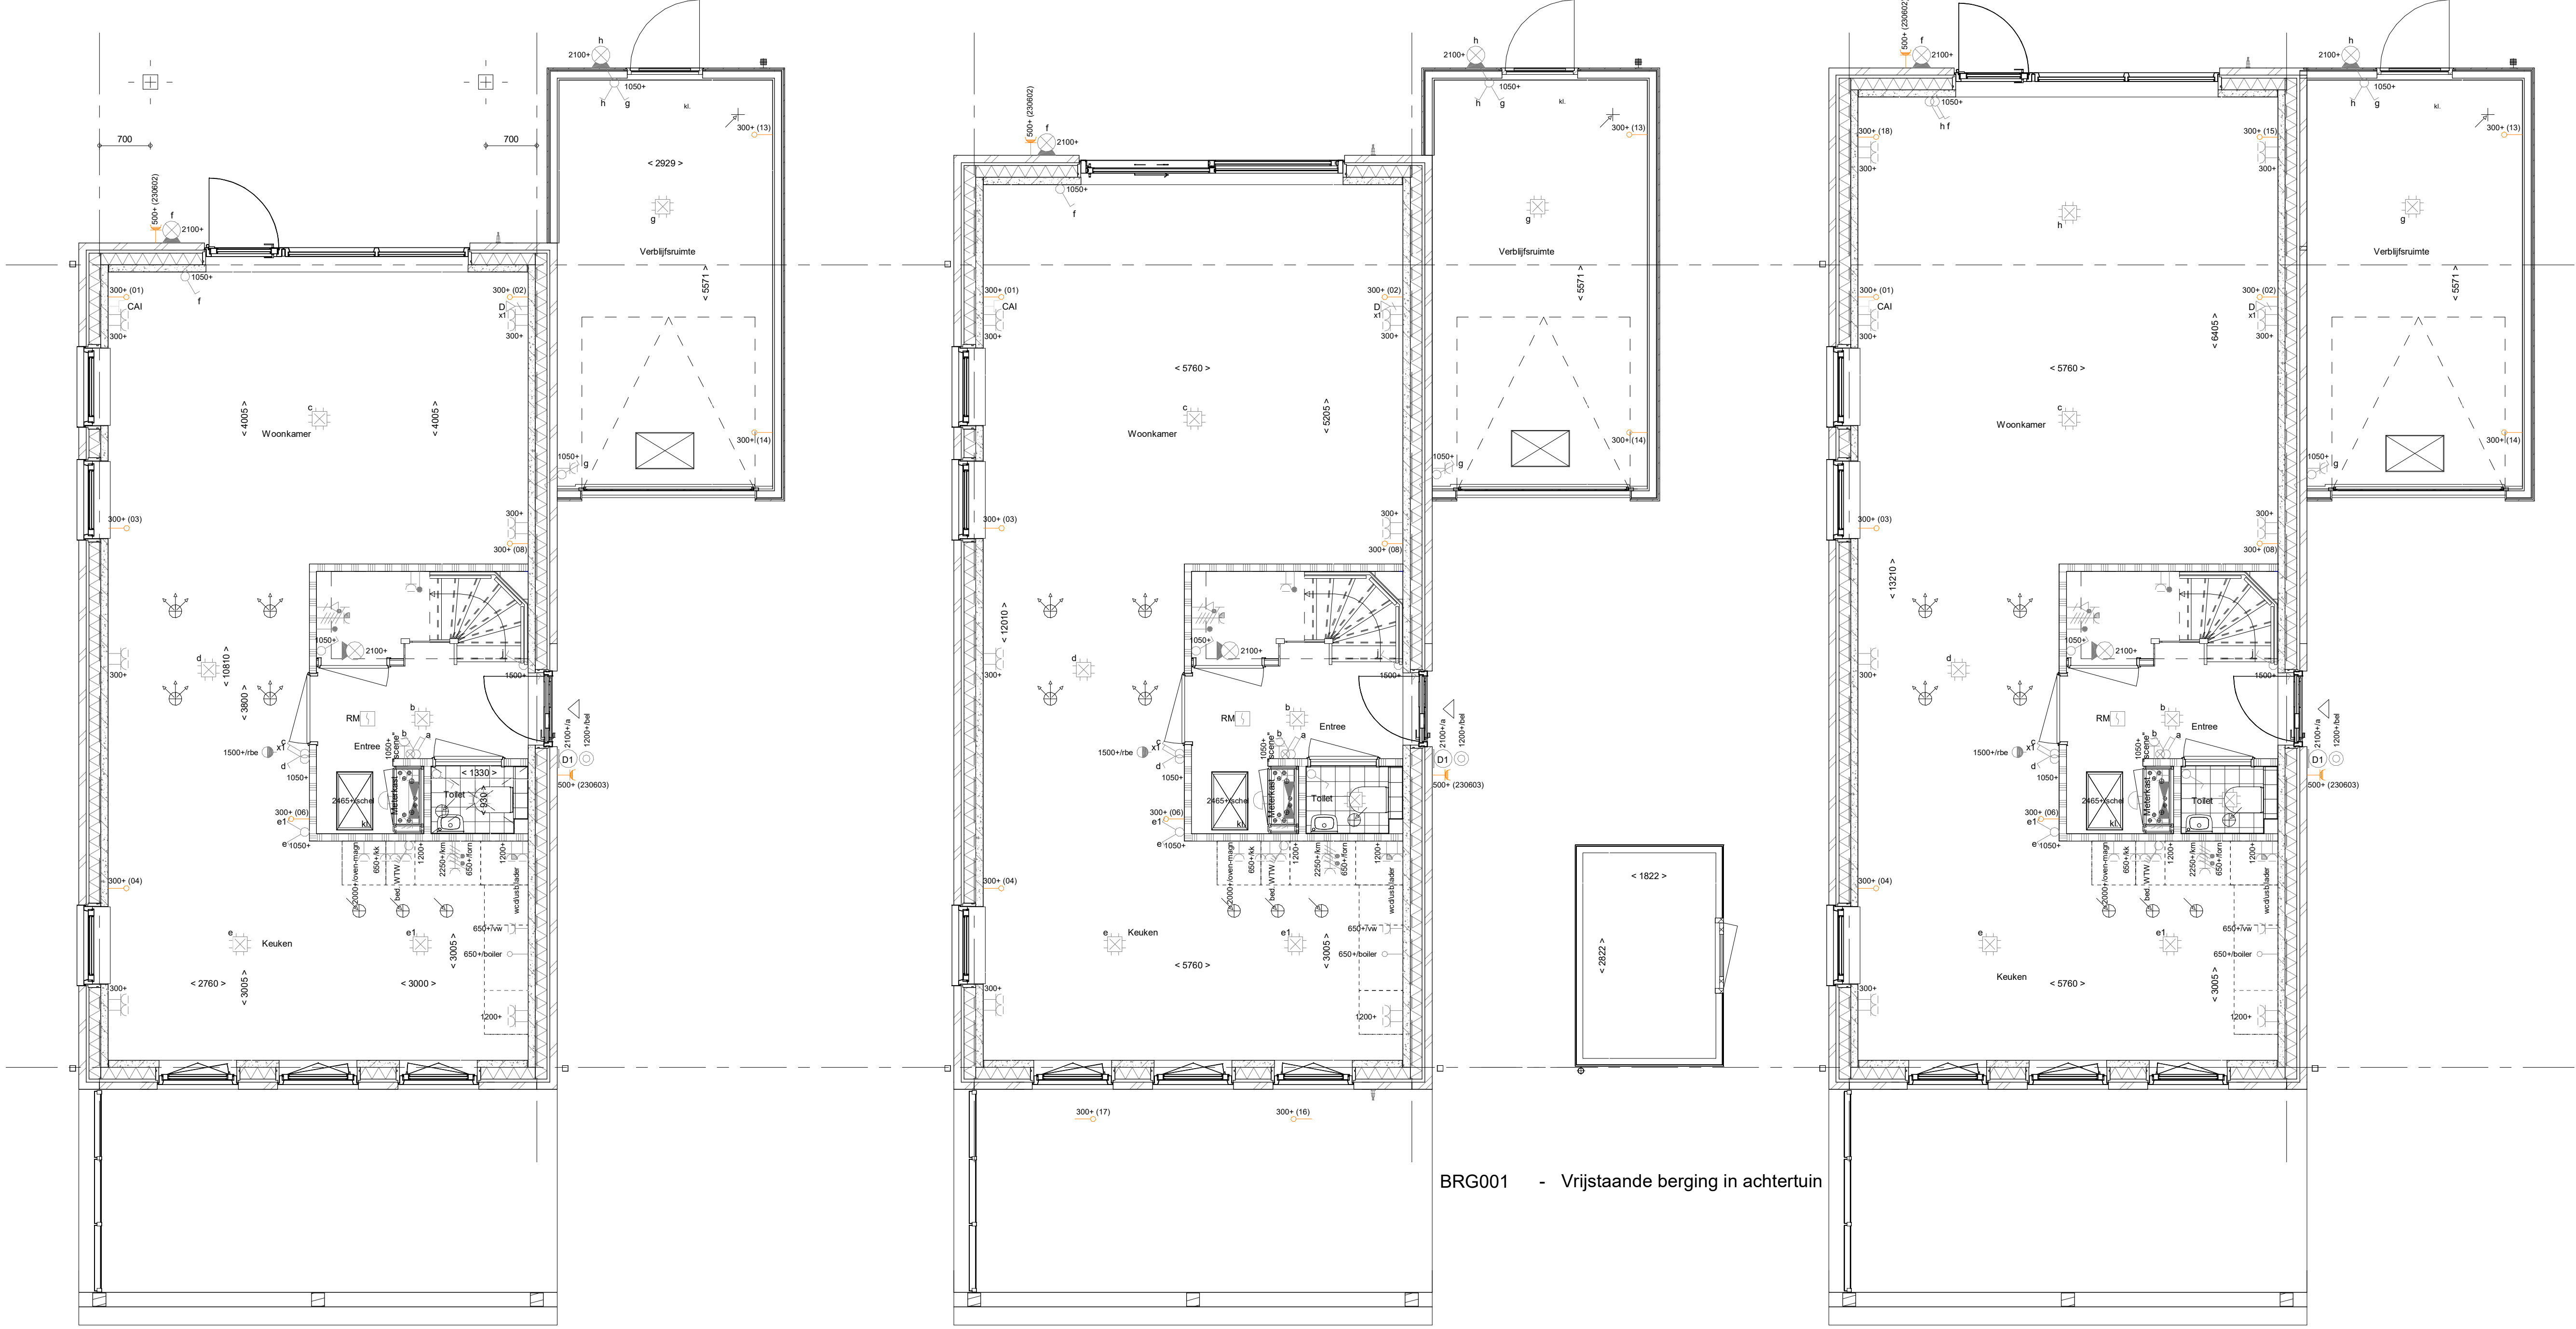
2100+ h
1050+
h
kl.
300+ (13)
< 2929 >
g
Verblijfsruimte
< 5571 >
700
700
500+ (230602) f 2100+
1050+
f
300+ (01)
CAI
300+
300+ (02)
D
x1
300+
< 4005 >
Woonkamer
c
< 4005 >
1050+ g
300+ (14)
300+ (03)
300+
300+ (08)
1050+
2100+
d
< 10810 >
< 3800 >
1500+
RM
b
Entree
1050+ scene
a
1500+/rbe
x1
d
1050+
2100+/a
1200+/bel
D1
500+ (230603)
< 1330 >
2465+/schel
Meterkast
Toilet
< 930 >
kl.
300+ (06)
e1
e 1050+
2000+/oven-magn
650+/kk
bed. WTW
1200+
2250+/km
650+/fornuis
1200+
wcd/usb lader
650+/vw
650+/boiler
e
Keuken
e1
< 3005 >
300+ (04)
300+
< 2760 >
< 3005 >
< 3000 >
1200+

2100+ h
1050+
h
kl.
300+ (13)
500+ (230602) f 2100+
1050+
f
g
Verblijfsruimte
< 5571 >
300+ (01)
CAI
300+
300+ (02)
D
x1
300+
< 5760 >
c
Woonkamer
< 5205 >
1050+ g
300+ (14)
300+ (03)
300+
300+ (08)
< 12010 >
d
1050+
2100+
1500+
300+
RM
b
Entree
1050+ scene
a
1500+/rbe
x1
d
1050+
2100+/a
1200+/bel
D1
500+ (230603)
2465+/schel
Meterkast
Toilet
kl.
300+ (06)
e1
e 1050+
2000+/oven-magn
650+/kk
bed. WTW
1200+
2250+/km
650+/fornuis
1200+
wcd/usb lader
650+/vw
650+/boiler
300+ (04)
e
Keuken
e1
< 3005 >
< 5760 >
300+
1200+
300+ (17)
300+ (16)
< 1822 >
< 2822 >

BRG001 - Vrijstaande berging in achtertuin

500+ (230602) f 2100+
1050+
h f
2100+ h
1050+
h
kl.
300+ (13)
300+ (18)
300+
300+ (15)
300+
h
g
Verblijfsruimte
< 5571 >
300+ (01)
CAI
300+
300+ (02)
D
x1
300+
< 6405 >
< 5760 >
c
Woonkamer
1050+ g
300+ (14)
300+ (03)
300+
300+ (08)
< 13210 >
d
1050+
2100+
1500+
300+
RM
b
Entree
1050+ scene
a
1500+/rbe
x1
d
1050+
2100+/a
1200+/bel
D1
500+ (230603)
2465+/schel
Meterkast
Toilet
kl.
300+ (06)
e1
e 1050+
2000+/oven-magn
650+/kk
bed. WTW
1200+
2250+/km
650+/fornuis
1200+
wcd/usb lader
650+/vw
650+/boiler
300+ (04)
e
e1
Keuken
< 5760 >
< 3005 >
300+
1200+